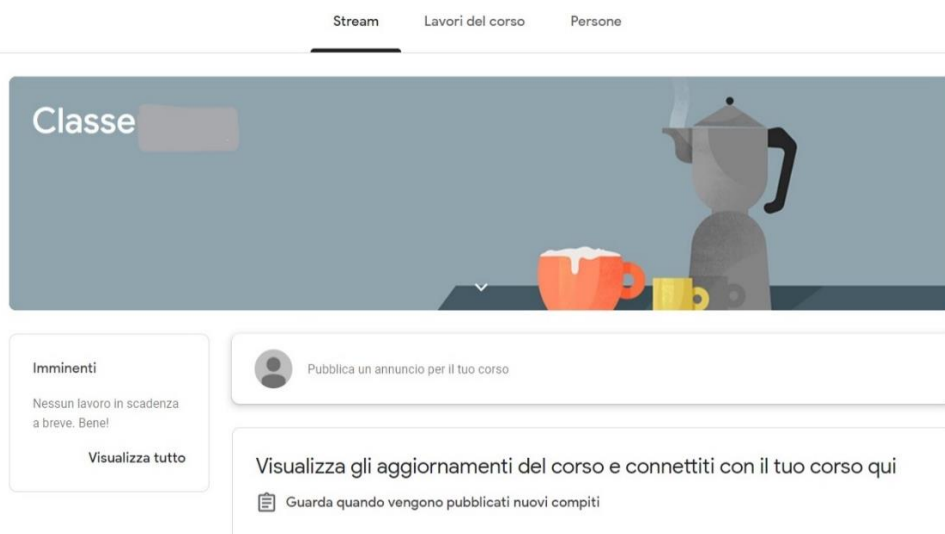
Stream Lavori del corso Persone

Classe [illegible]

Imminenti

Nessun lavoro in scadenza a breve. Bene!

Visualizza tutto

Pubblica un annuncio per il tuo corso

Visualizza gli aggiornamenti del corso e connettiti con il tuo corso qui

Guarda quando vengono pubblicati nuovi compiti